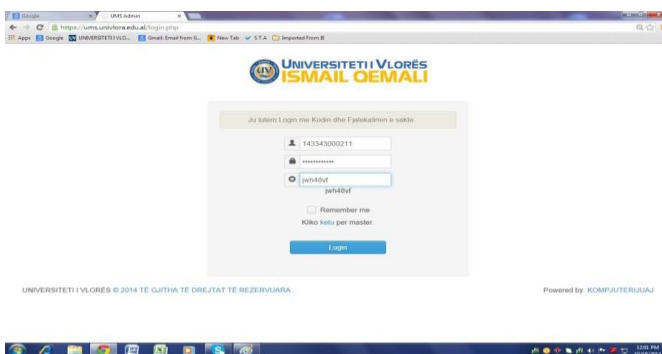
Google
UMS Admin
https://ums.univlora.edu.al/login.php
Apps Google UNIVERSITETI VLO... Gmail: Email from G... New Tab S T A Imported From IE

UNIVERSITETI I VLORËS
ISMAIL QEMALI

Ju lutem Login me Kodin dhe Fjalekalimin e sakte

143343000211
••••••••••••
jwh40vf
jwh40vf

Remember me
Kliko ketu per master

Login

UNIVERSITETI I VLORËS © 2014 TË GJITHA TË DREJTAT TË REZERVUARA

Powered by: KOMPJUTERIJUAJ

12:01 PM